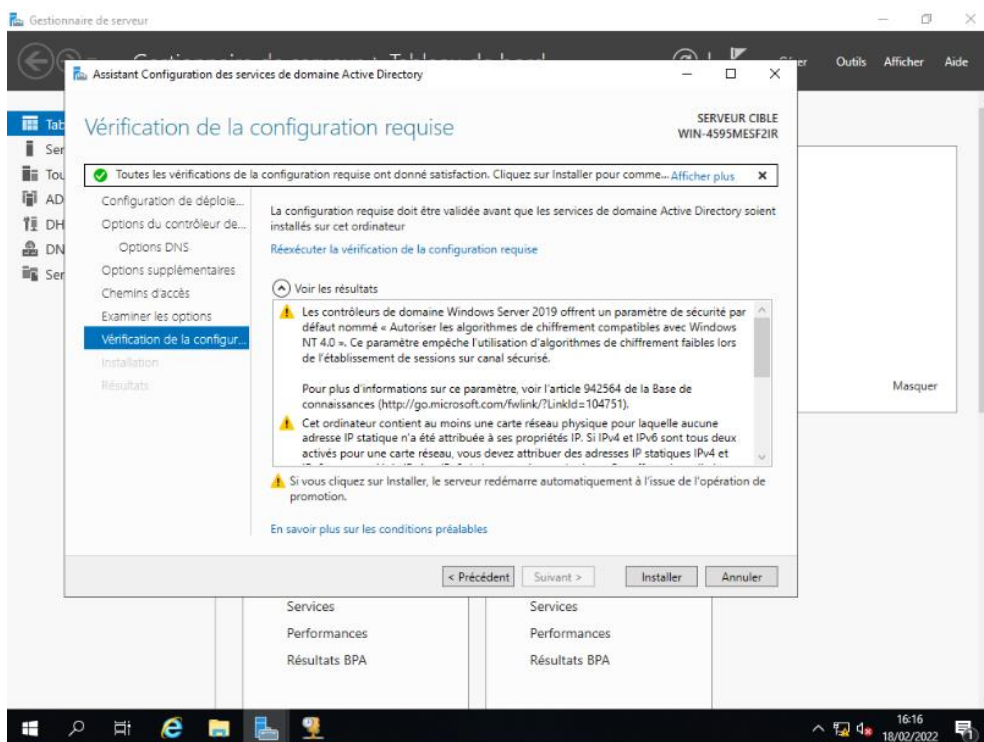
Gestionnaire de serveur

Gérer Outils Afficher Aide

Tab
Ser
Tou
AD
DH
DN
Ser

Assistant Configuration des services de domaine Active Directory

Vérification de la configuration requise

SERVEUR CIBLE
WIN-4595MESF2IR

Toutes les vérifications de la configuration requise ont donné satisfaction. Cliquez sur Installer pour comme... Afficher plus ×

Configuration de déploie...
Options du contrôleur de...
Options DNS
Options supplémentaires
Chemins d'accès
Examiner les options
Vérification de la configur...
Installation
Résultats

La configuration requise doit être validée avant que les services de domaine Active Directory soient installés sur cet ordinateur

Réexécuter la vérification de la configuration requise

Voir les résultats

Les contrôleurs de domaine Windows Server 2019 offrent un paramètre de sécurité par défaut nommé « Autoriser les algorithmes de chiffrement compatibles avec Windows NT 4.0 ». Ce paramètre empêche l'utilisation d'algorithmes de chiffrement faibles lors de l'établissement de sessions sur canal sécurisé.

Pour plus d'informations sur ce paramètre, voir l'article 942564 de la Base de connaissances (http://go.microsoft.com/fwlink/?LinkId=104751).

Cet ordinateur contient au moins une carte réseau physique pour laquelle aucune adresse IP statique n'a été attribuée à ses propriétés IP. Si IPv4 et IPv6 sont tous deux activés pour une carte réseau, vous devez attribuer des adresses IP statiques IPv4 et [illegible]

Si vous cliquez sur Installer, le serveur redémarre automatiquement à l'issue de l'opération de promotion.

En savoir plus sur les conditions préalables

< Précédent Suivant > Installer Annuler

Masquer

Services
Performances
Résultats BPA

Services
Performances
Résultats BPA

16:16
18/02/2022